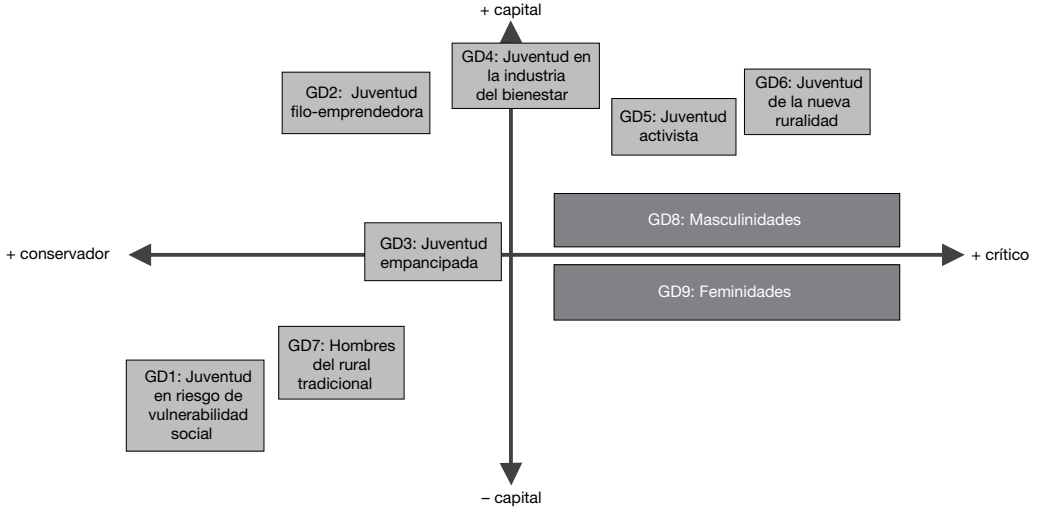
+ capital

GD4: Juventud en la industria del bienestar

GD2: Juventud filo-emprendedora

GD6: Juventud de la nueva ruralidad

GD5: Juventud activista

GD8: Masculinidades

+ conservador

GD3: Juventud empancipada

+ crítico

GD9: Feminidades

GD7: Hombres del rural tradicional

GD1: Juventud en riesgo de vulnerabilidad social

– capital